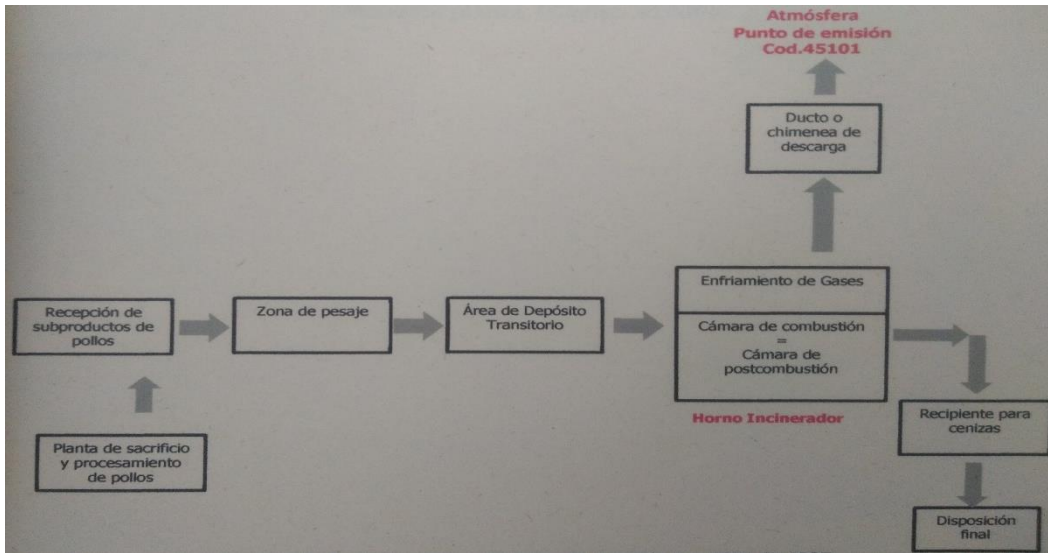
Atmósfera
Punto de emisión
Cod.45101

Ducto o chimenea de descarga

Planta de sacrificio y procesamiento de pollos

Recepción de subproductos de pollos

Zona de pesaje

Área de Depósito Transitorio

Enfriamiento de Gases

Cámara de combustión
=
Cámara de postcombustión

Horno Incinerador

Recipiente para cenizas

Disposición final